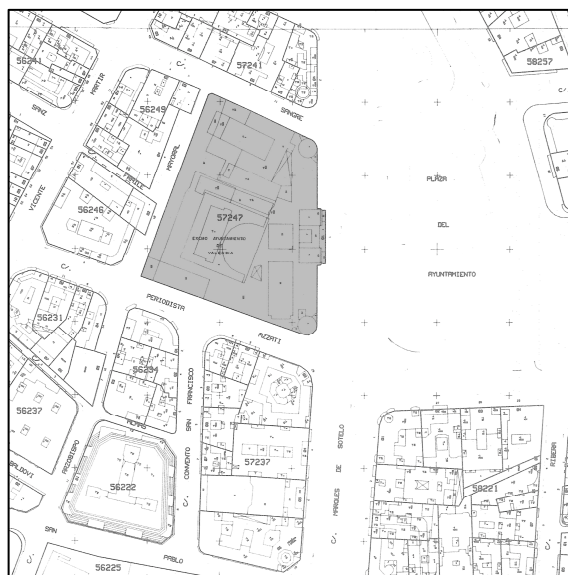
56241
MARTIR
57241
58257
SANZ
C/.
56249
SANGRE
MAYORAL
VICENTE
FRAILE
56246
57247
PLAZA
DEL
AYUNTAMIENTO
C/.
PERIODISTA
56231
AZZATI
56234
FRANCISCO
56237
SAN
CONVENTO
SOTELO
DE
MARQUES
C/.
RIBERA
ARZOBISPO
BALDOVI
56222
57237
58221
SAN
PABLO
56225